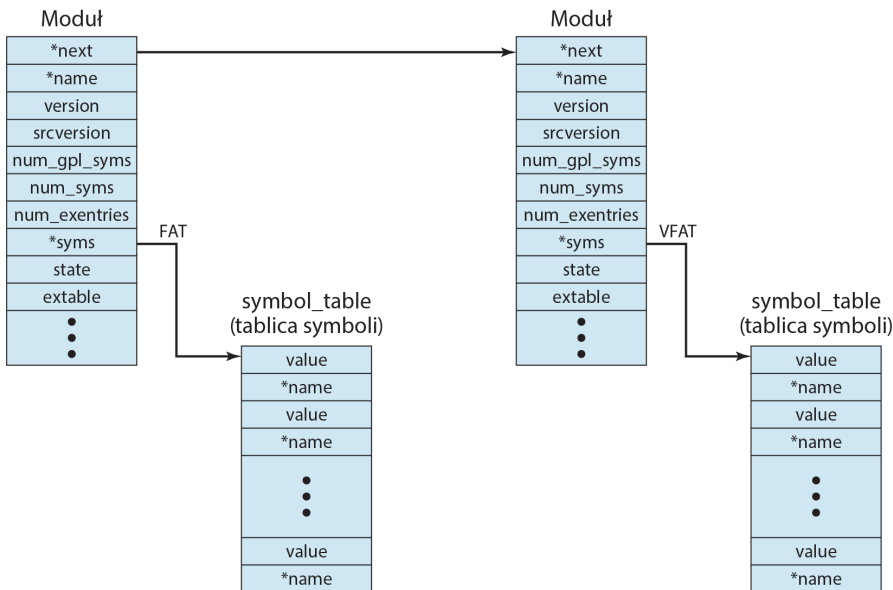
Moduł

| *next |
|---|
| *name |
| version |
| srcversion |
| num_gpl_syms |
| num_syms |
| num_exentries |
| *syms |
| state |
| extable |
| ⋮ |

FAT

symbol_table (tablica symboli)

| value |
|---|
| *name |
| value |
| *name |
| ⋮ |
| value |
| *name |

Moduł

| *next |
|---|
| *name |
| version |
| srcversion |
| num_gpl_syms |
| num_syms |
| num_exentries |
| *syms |
| state |
| extable |
| ⋮ |

VFAT

symbol_table (tablica symboli)

| value |
|---|
| *name |
| value |
| *name |
| ⋮ |
| value |
| *name |